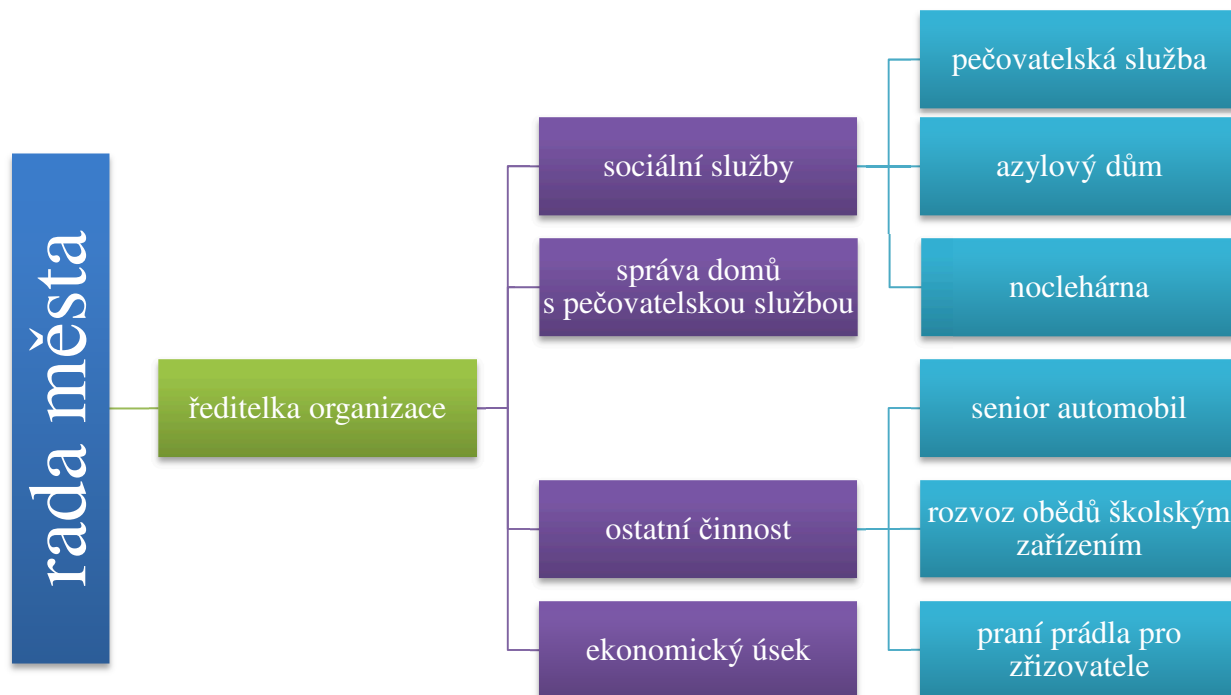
rada města

ředitelka organizace

sociální služby

správa domů s pečovatelskou službou

ostatní činnost

ekonomický úsek

pečovatelská služba

azylový dům

noclehárna

senior automobil

rozvoz obědů školským zařízením

praní prádla pro zřizovatele